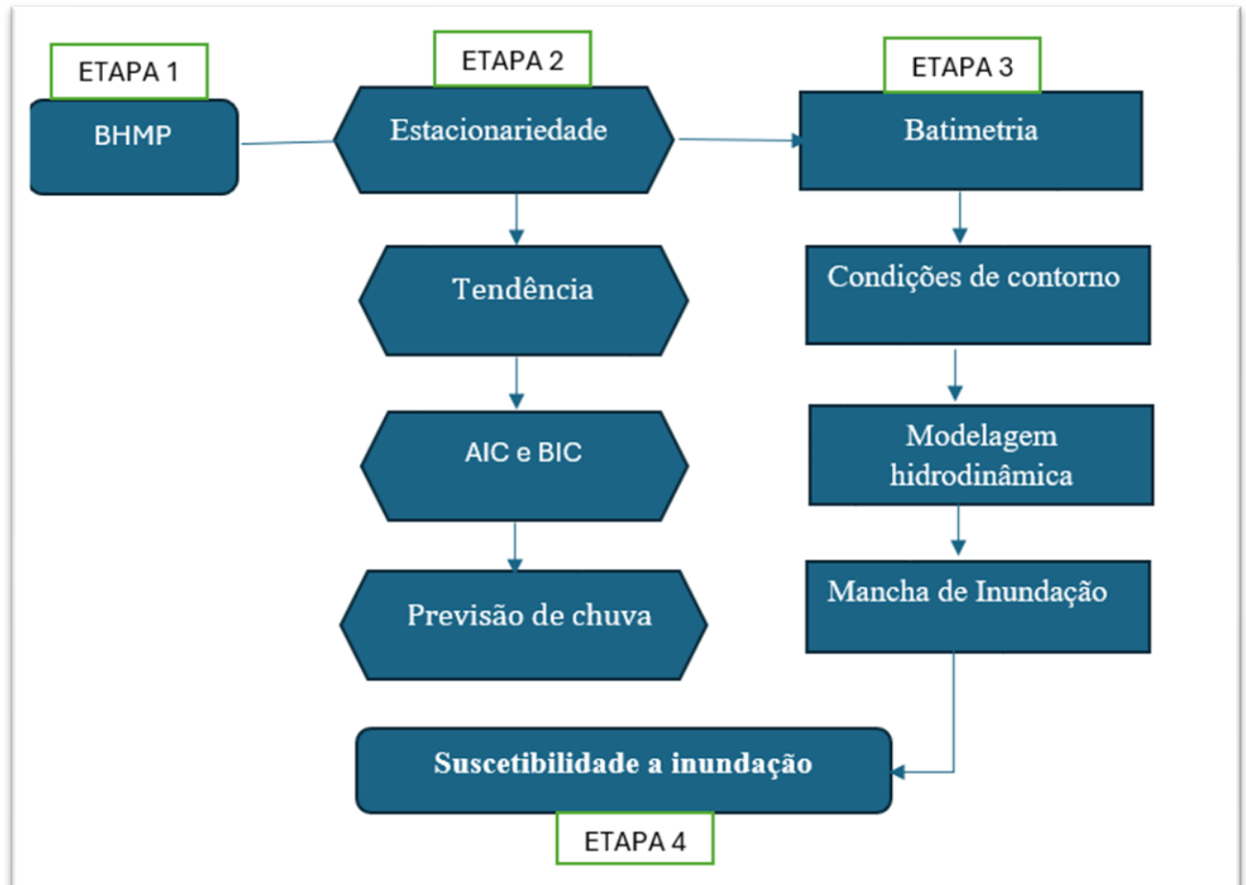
ETAPA 1

BHMP

ETAPA 2

Estacionariedade

Tendência

AIC e BIC

Previsão de chuva

ETAPA 3

Batimetria

Condições de contorno

Modelagem hidrodinâmica

Mancha de Inundação

Suscetibilidade a inundação

ETAPA 4